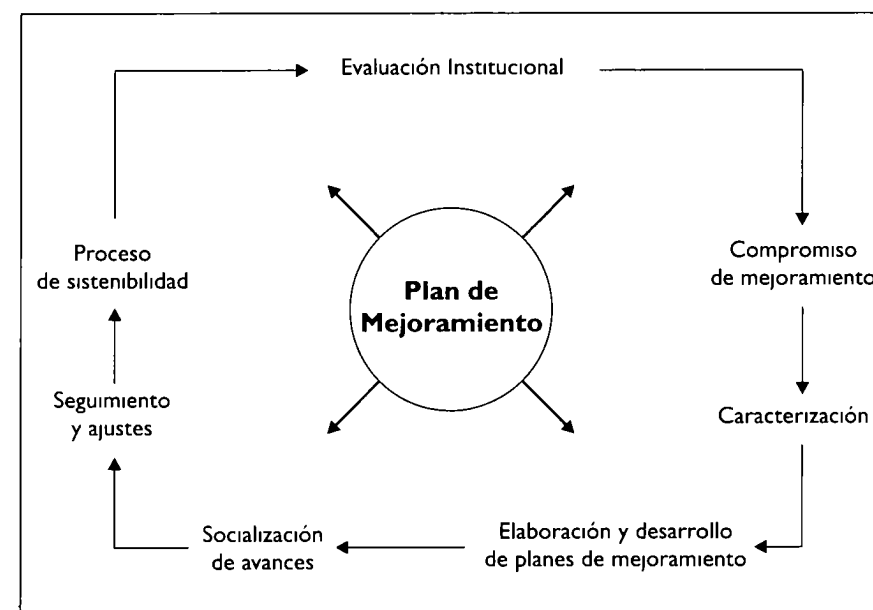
Evaluación Institucional

Compromiso de mejoramiento

Caracterización

Elaboración y desarrollo de planes de mejoramiento

Socialización de avances

Seguimiento y ajustes

Proceso de sistenibilidad

Plan de Mejoramiento